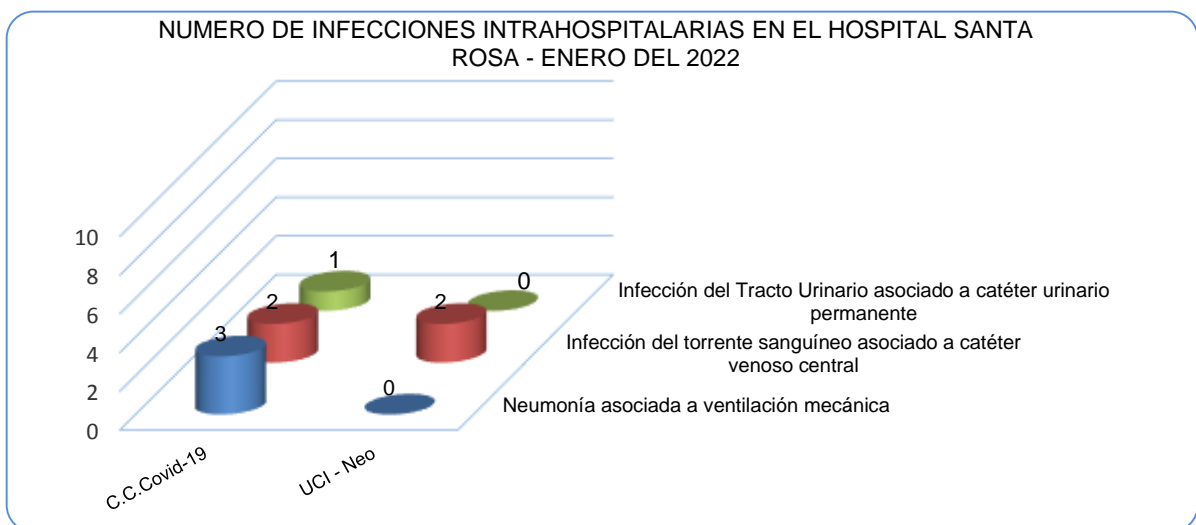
NUMERO DE INFECCIONES INTRAHOSPITALARIAS EN EL HOSPITAL SANTA ROSA - ENERO DEL 2022

10
8
6
4
2
0

1
2
3
0
2
0

Infección del Tracto Urinario asociado a catéter urinario permanente
Infección del torrente sanguíneo asociado a catéter venoso central
Neumonía asociada a ventilación mecánica

C.C.Covid-19
UCI - Neo